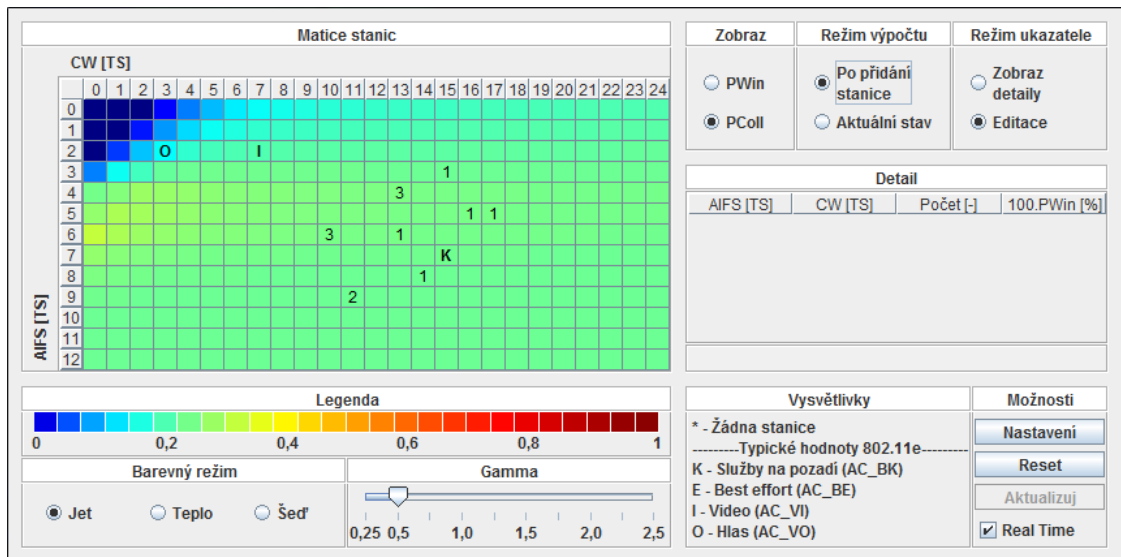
Matice stanic

CW [TS]

0 1 2 3 4 5 6 7 8 9 10 11 12 13 14 15 16 17 18 19 20 21 22 23 24

AIFS [TS]

0
1
2 O I
3 1
4 3
5 1 1
6 3 1
7 K
8 1
9 2
10
11
12

Zobraz
PWin
PColl

Režim výpočtu
Po přidání stanice
Aktuální stav

Režim ukazatele
Zobraz detaily
Editace

Detail

| AIFS [TS] | CW [TS] | Počet [-] | 100.PWin [%] |
|---|---|---|---|

Legenda
0 0,2 0,4 0,6 0,8 1

Barevný režim
Jet Teplo Šeď

Gamma
0,25 0,5 1,0 1,5 2,0 2,5

Vysvětlivky
* - Žádna stanice
---------Typické hodnoty 802.11e---------
K - Služby na pozadí (AC_BK)
E - Best effort (AC_BE)
I - Video (AC_VI)
O - Hlas (AC_VO)

Možnosti
Nastavení
Reset
Aktualizuj
Real Time